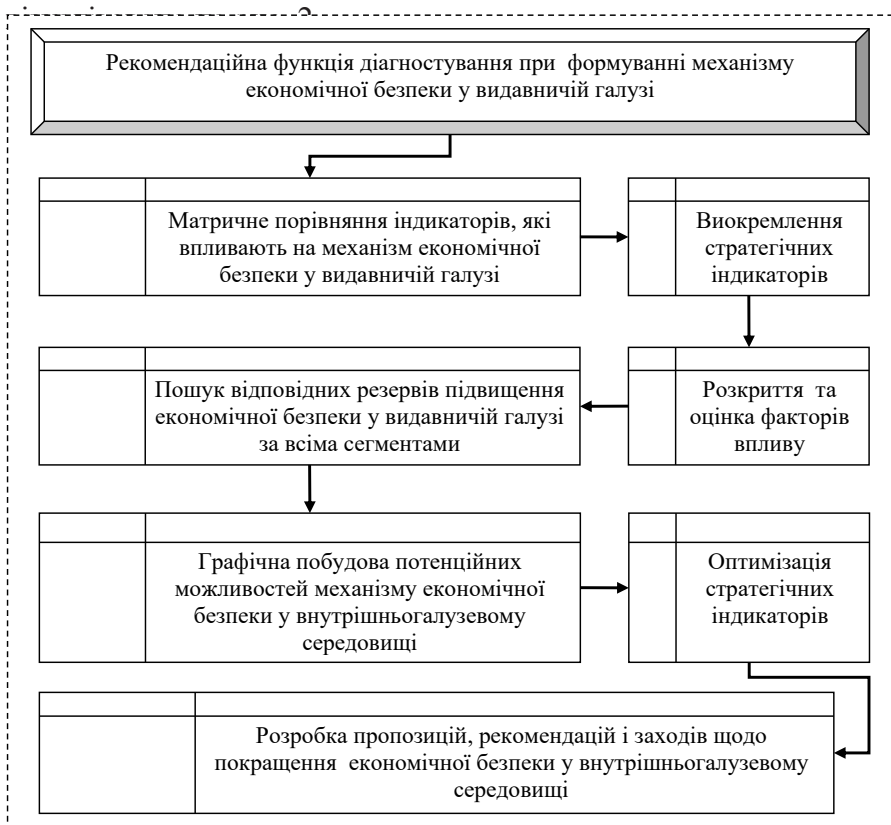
Рекомендаційна функція діагностування при формуванні механізму економічної безпеки у видавничій галузі

Матричне порівняння індикаторів, які впливають на механізм економічної безпеки у видавничій галузі

Виокремлення стратегічних індикаторів

Розкриття та оцінка факторів впливу

Пошук відповідних резервів підвищення економічної безпеки у видавничій галузі за всіма сегментами

Графічна побудова потенційних можливостей механізму економічної безпеки у внутрішньогалузевому середовищі

Оптимізація стратегічних індикаторів

Розробка пропозицій, рекомендацій і заходів щодо покращення економічної безпеки у внутрішньогалузевому середовищі